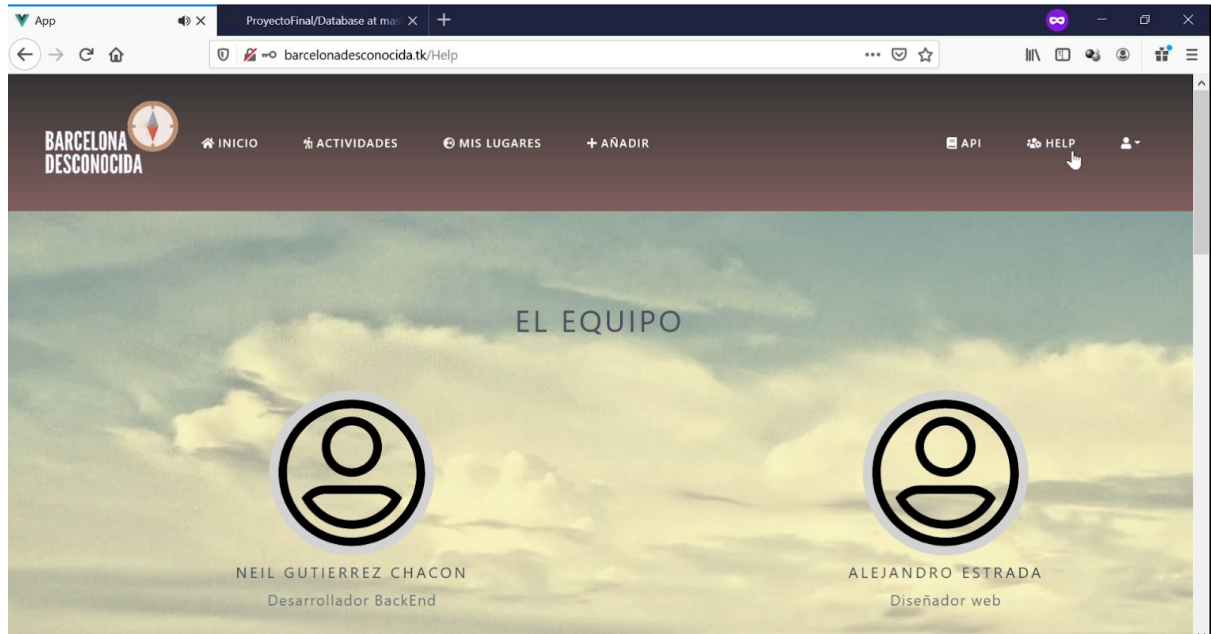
App

ProyectoFinal/Database at mas

barcelonadesconocida.tk/Help

BARCELONA DESCONOCIDA

INICIO

ACTIVIDADES

MIS LUGARES

+ AÑADIR

API

HELP

EL EQUIPO

NEIL GUTIERREZ CHACON

Desarrollador BackEnd

ALEJANDRO ESTRADA

Diseñador web